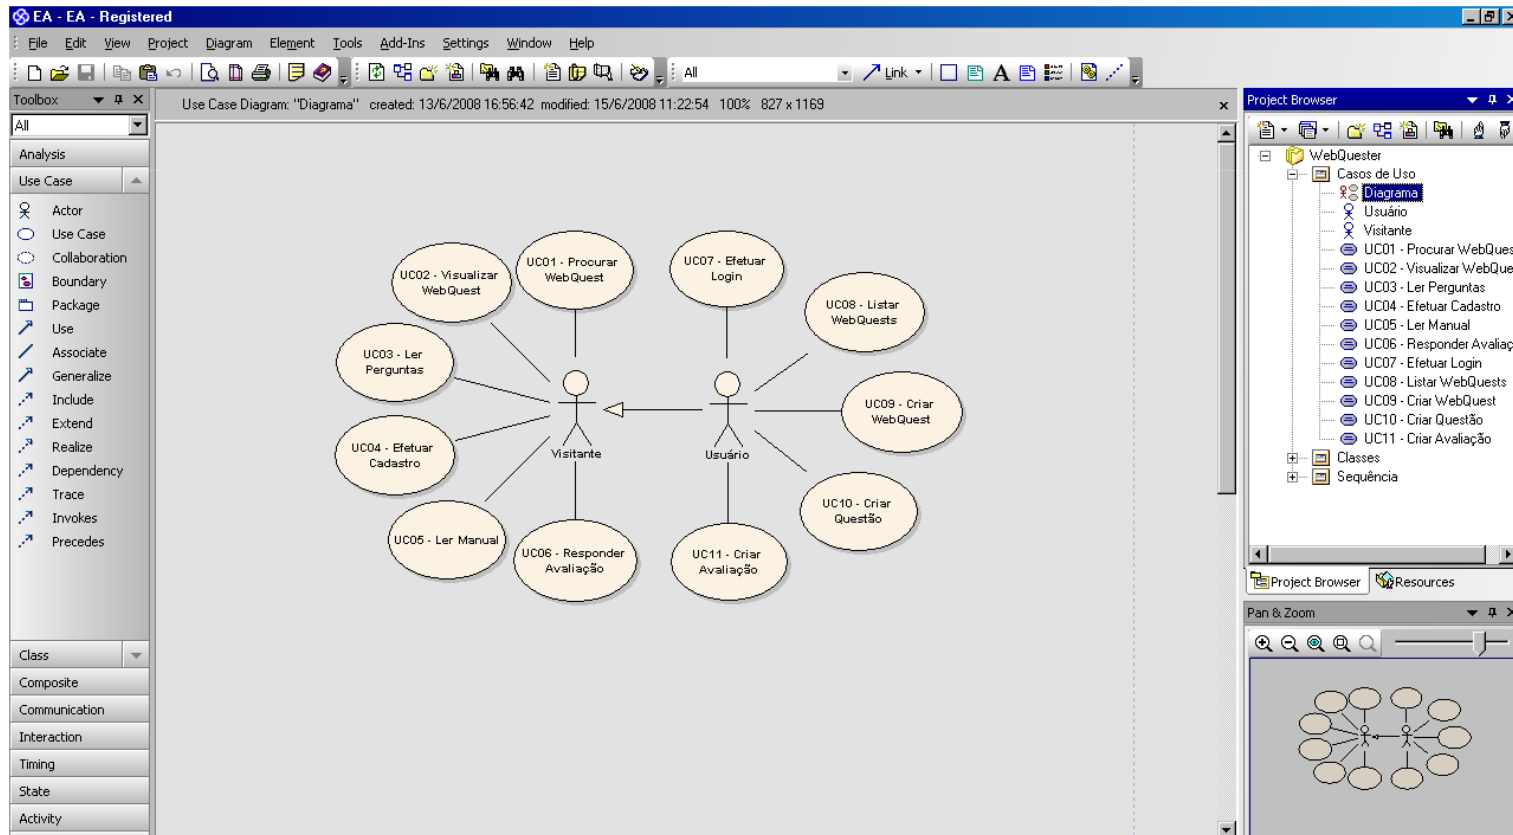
EA - EA - Registered

File Edit View Project Diagram Element Tools Add-Ins Settings Window Help

All

Link

Toolbox

All

Analysis

Use Case

Actor
Use Case
Collaboration
Boundary
Package
Use
Associate
Generalize
Include
Extend
Realize
Dependency
Trace
Invokes
Precedes

Class
Composite
Communication
Interaction
Timing
State
Activity

Use Case Diagram: "Diagrama" created: 13/6/2008 16:56:42 modified: 15/6/2008 11:22:54 100% 827 x 1169

UC02 - Visualizar WebQuest

UC01 - Procurar WebQuest

UC07 - Efetuar Login

UC08 - Listar WebQuests

UC03 - Ler Perguntas

UC09 - Criar WebQuest

UC04 - Efetuar Cadastro

Visitante

Usuário

UC10 - Criar Questão

UC05 - Ler Manual

UC06 - Responder Avaliação

UC11 - Criar Avaliação

Project Browser

WebQuester
Casos de Uso
Diagrama
Usuário
Visitante
UC01 - Procurar WebQues
UC02 - Visualizar WebQue
UC03 - Ler Perguntas
UC04 - Efetuar Cadastro
UC05 - Ler Manual
UC06 - Responder Avaliaç
UC07 - Efetuar Login
UC08 - Listar WebQuests
UC09 - Criar WebQuest
UC10 - Criar Questão
UC11 - Criar Avaliação
Classes
Sequência

Project Browser
Resources

Pan & Zoom